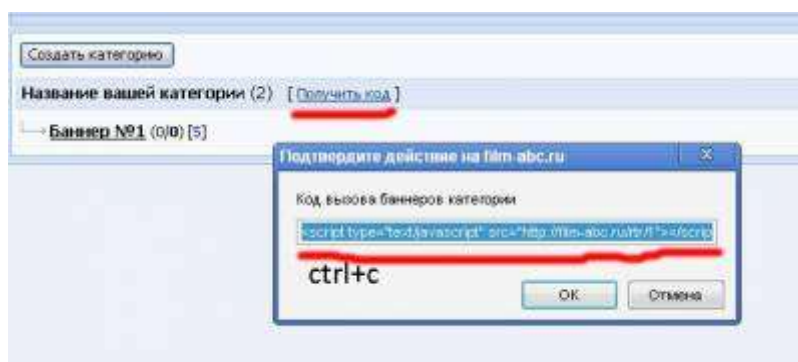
Создать категорию

Название вашей категории (2) [ Получить код ]

Баннер №1 (0/0) [5]

Подтвердите действие на film-abc.ru

Код вызова баннеров категории

<script type="text/javascript" src="http://film-abc.ru/rb/1"></scrip

ctrl+c

OK

Отмена